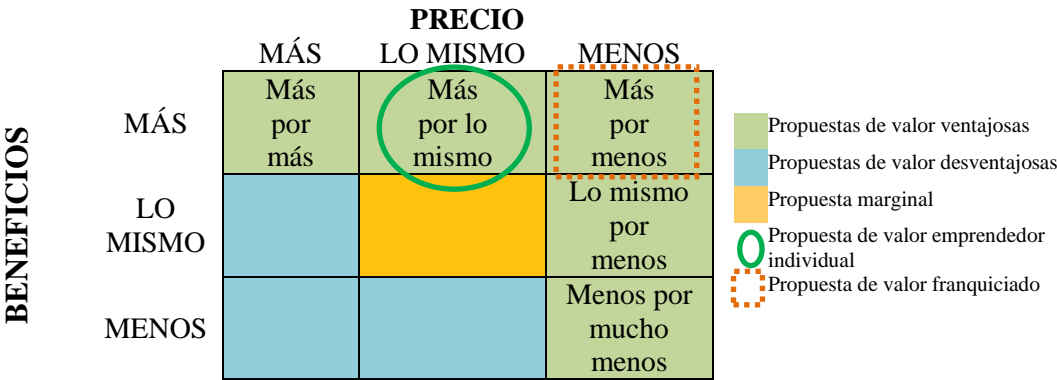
PRECIO

BENEFICIOS

| | MÁS | LO MISMO | MENOS |
|---|---|---|---|
| MÁS | Más por más | Más por lo mismo | Más por menos |
| LO MISMO | | | Lo mismo por menos |
| MENOS | | | Menos por mucho menos |

Propuestas de valor ventajosas
Propuestas de valor desventajosas
Propuesta marginal
Propuesta de valor emprendedor individual
Propuesta de valor franquiciado